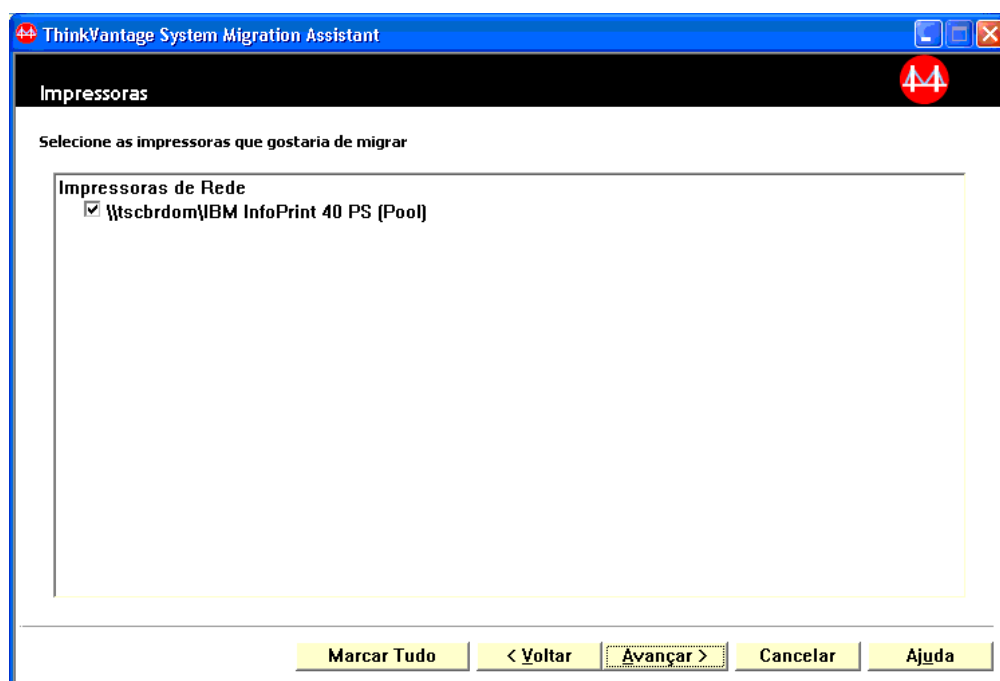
ThinkVantage System Migration Assistant

Impressoras

Selecione as impressoras que gostaria de migrar

Impressoras de Rede
\\tscbrdom\IBM InfoPrint 40 PS (Pool)

Marcar Tudo
< Voltar
Avançar >
Cancelar
Ajuda